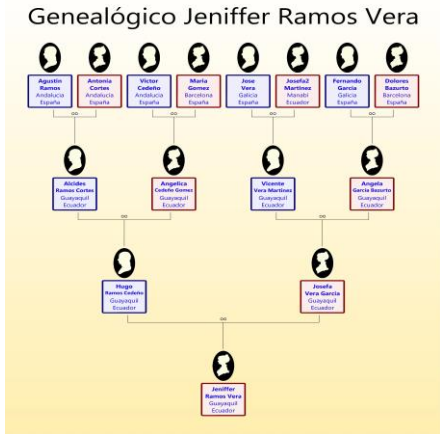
Genealógico Jeniffer Ramos Vera

Agustin Ramos
Andalucia
España

Antonia Cortes
Andalucia
España

Victor Cedeño
Andalucia
España

Maria Gomez
Barcelona
España

Jose Vera
Galicia
España

Josefa2 Martinez
Manabi
Ecuador

Fernando Garcia
Galicia
España

Dolores Bazurto
Barcelona
España

∞ ∞ ∞ ∞

Alcides Ramos Cortes
Guayaquil
Ecuador

Angelica Cedeño Gomez
Guayaquil
Ecuador

Vicente Vera Martinez
Guayaquil
Ecuador

Angela Garcia Bazurto
Guayaquil
Ecuador

∞ ∞

Hugo Ramos Cedeño
Guayaquil
Ecuador

Josefa Vera Garcia
Guayaquil
Ecuador

∞

Jeniffer Ramos Vera
Guayaquil
Ecuador